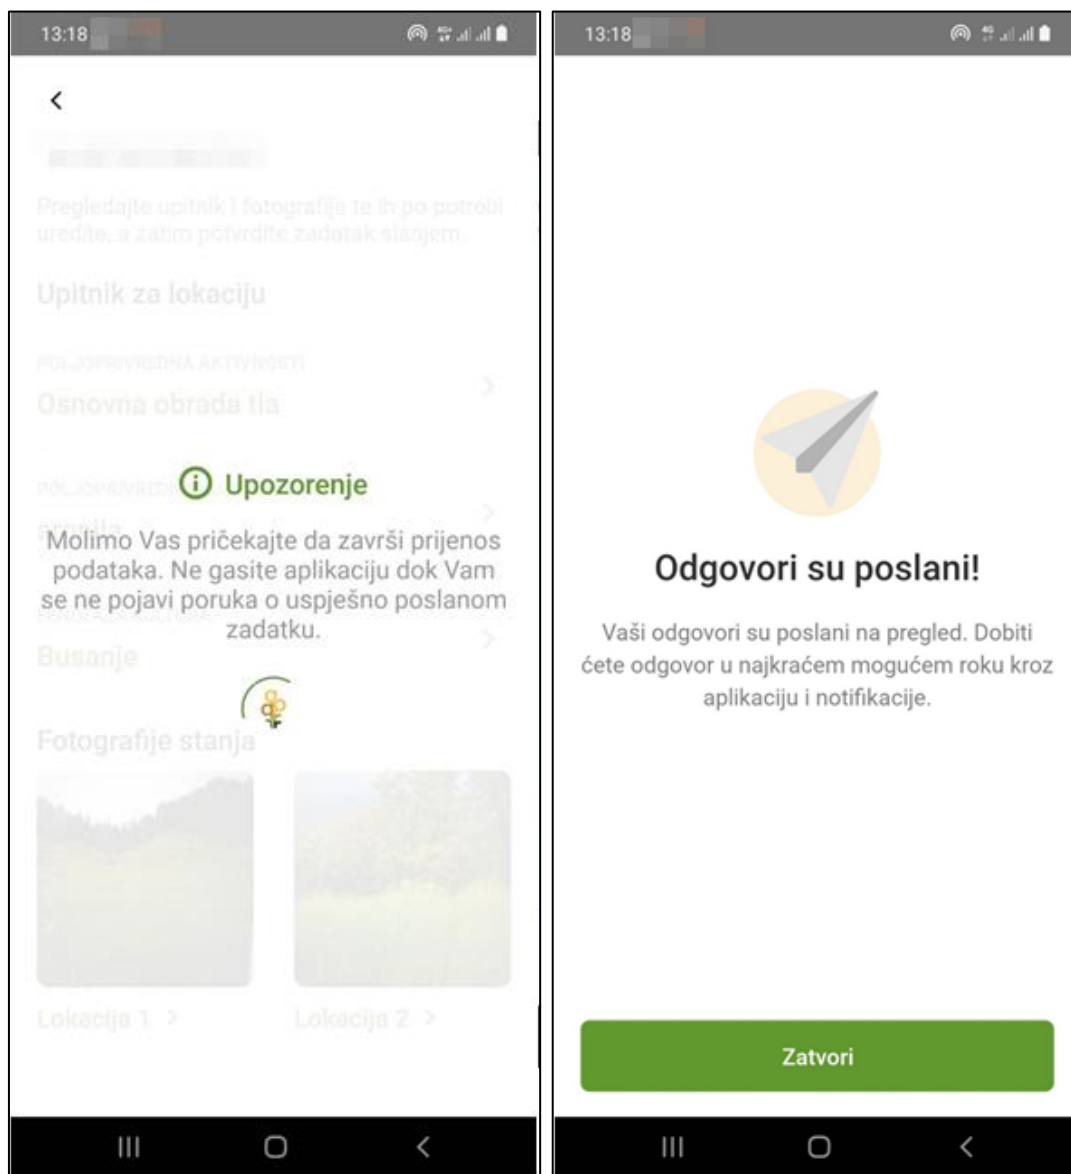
13:18

Pregledajte upitnik i fotografije te ih po potrebi uredite, a zatim potvrdite zadatak slanjem.

Upitnik za lokaciju

POLJOPRIVREDNA AKTIVNOSTI
Osnovna obrada tla

POLJOPRIVREDNA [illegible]
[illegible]

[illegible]
Busanje

Fotografije stanja

Lokacija 1

Lokacija 2

Upozorenje

Molimo Vas pričekajte da završi prijenos podataka. Ne gasite aplikaciju dok Vam se ne pojavi poruka o uspješno poslanom zadatku.

13:18

Odgovori su poslani!

Vaši odgovori su poslani na pregled. Dobiti ćete odgovor u najkraćem mogućem roku kroz aplikaciju i notifikacije.

Zatvori